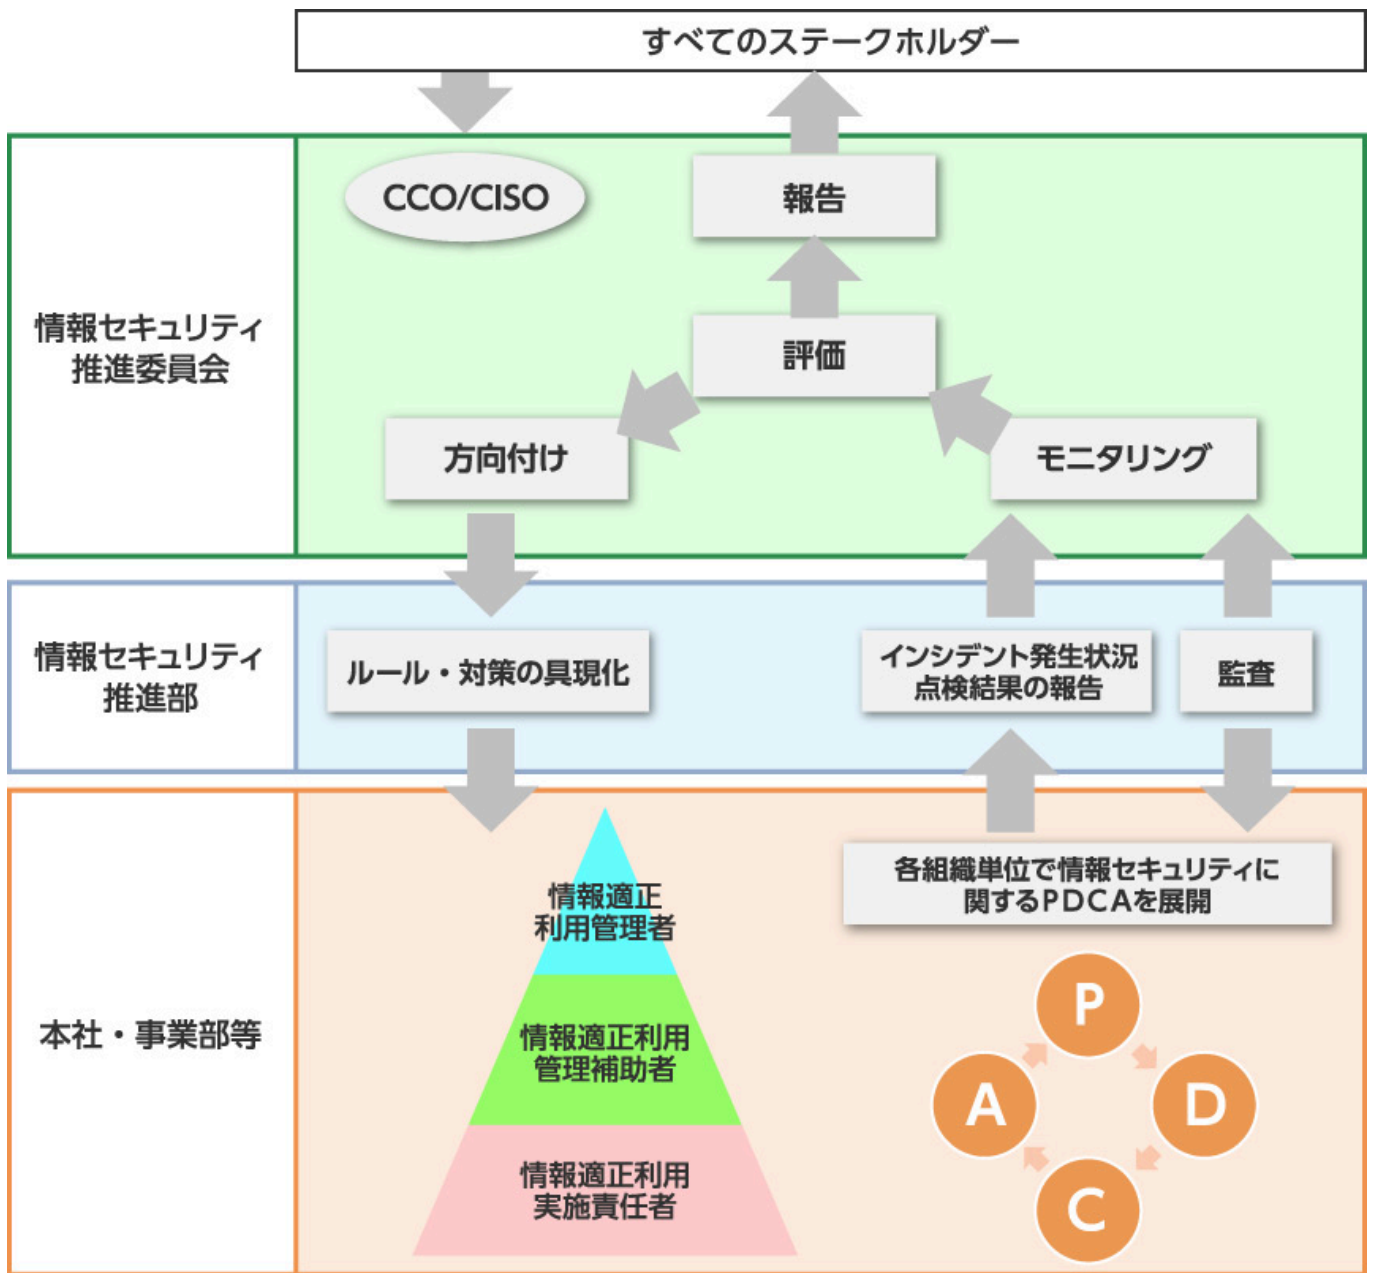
すべてのステークホルダー

情報セキュリティ推進委員会

CCO/CISO

報告

評価

方向付け

モニタリング

情報セキュリティ推進部

ルール・対策の具現化

インシデント発生状況
点検結果の報告

監査

本社・事業部等

情報適正
利用管理者

情報適正利用
管理補助者

情報適正利用
実施責任者

各組織単位で情報セキュリティに
関するPDCAを展開

P

D

C

A